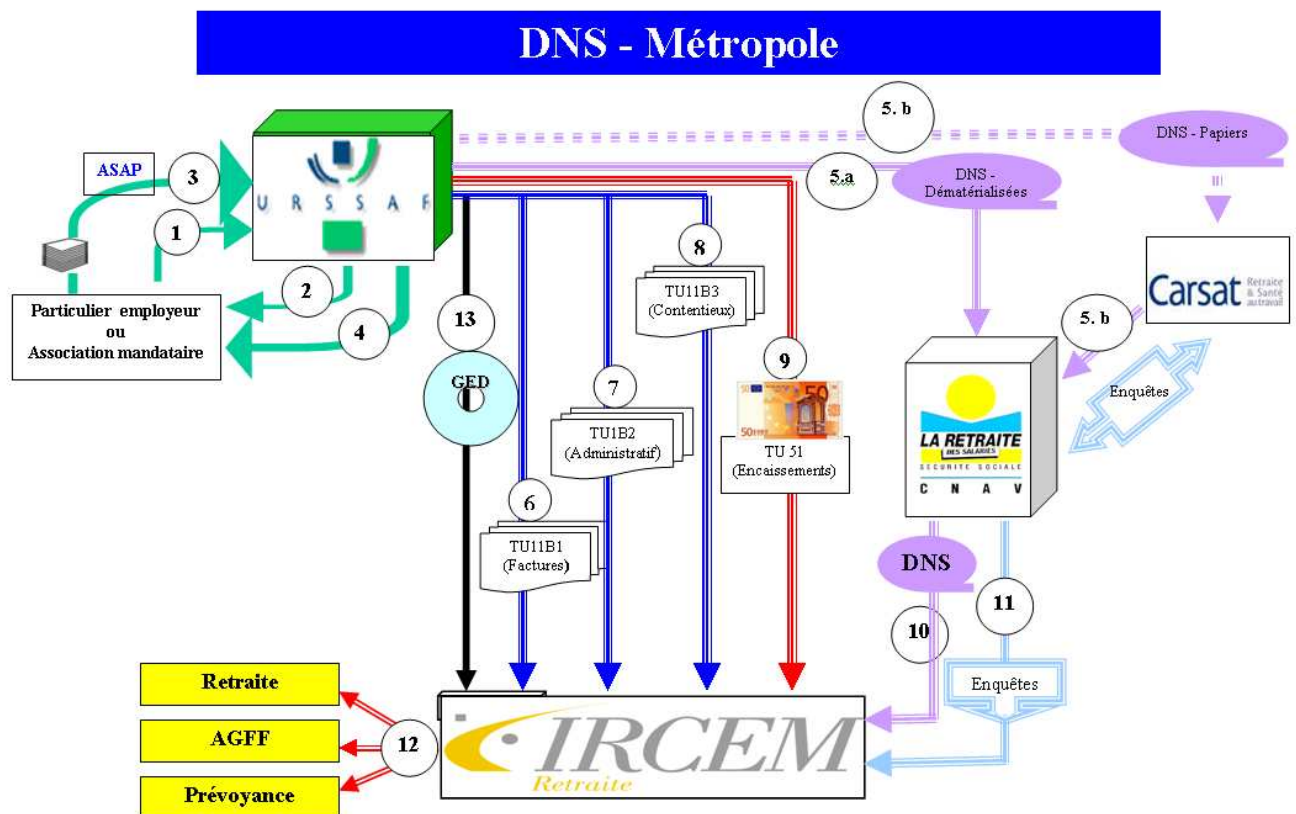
DNS - Métropole

5. b

DNS - Papiers

URSSAF

ASAP

3

1

5.a

DNS - Dématérialisées

8

TU11B3 (Contentieux)

Carsat Retraite & Santé au travail

2

Particulier employeur ou Association mandataire

4

13

5. b

GED

9

7

TU1B2 (Administratif)

TU 51 (Encaissements)

Enquêtes

LA RETRAITE DES SALARIÉS SÉCURITÉ SOCIALE C N A V

6

TU11B1 (Factures)

DNS

11

10

Enquêtes

Retraite

AGFF

12

Prévoyance

IRCEM Retraite